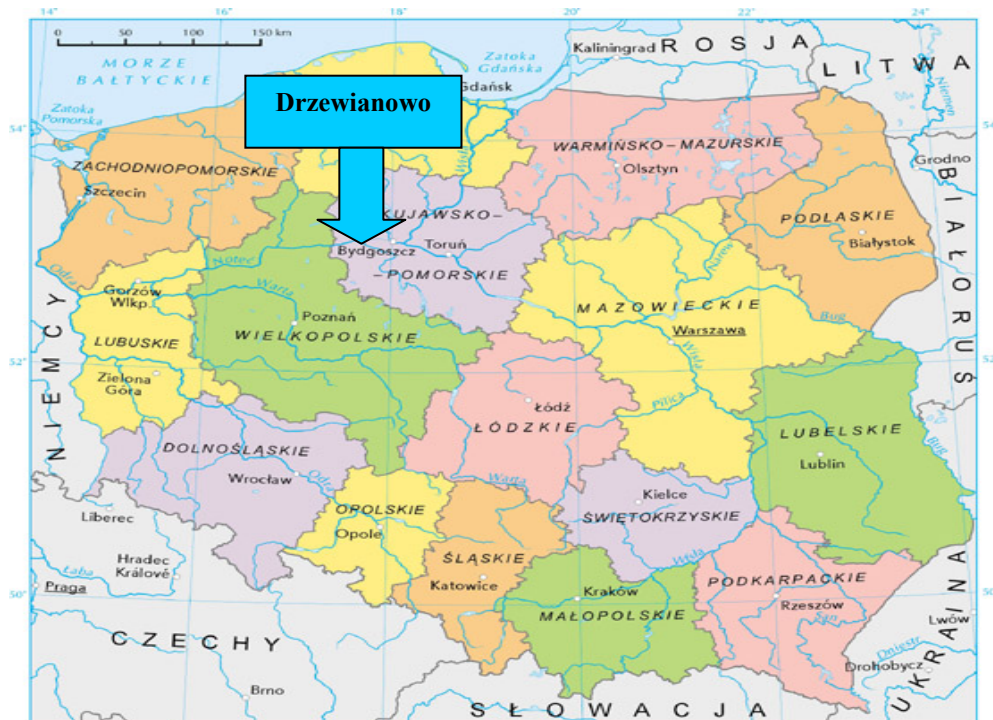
14° 16° 18° 20° 22° 24°

0 50 100 150 km

MORZE BAŁTYCKIE

Zatoka Gdańska

Kaliningrad ROSJA

LITWA

Drzewianowo

Zatoka Pomorska

Gdańsk

54°

WARMIŃSKO–MAZURSKIE

Olsztyn

Grodno

ZACHODNIOPOMORSKIE

Szczecin

KUJAWSKO–

Bydgoszcz Toruń

–POMORSKIE

PODLASKIE

Białystok

BIAŁORUŚ

Odra

Noteć

Narew

Gorzów Wlkp.

Warta

Poznań

MAZOWIECKIE

Warszawa

Bug

NIEMCY

LUBUSKIE

WIELKOPOLSKIE

Wisła

52°

Zielona Góra

Łódź

ŁÓDZKIE

Pilica

LUBELSKIE

Lublin

DOLNOŚLĄSKIE

Wrocław

Odra

Warta

Kielce

OPOLSKIE

Opole

ŚWIĘTOKRZYSKIE

Liberec

ŚLĄSKIE

Katowice

Wisła

Hradec Králové

Łaba

Praga

50°

Kraków

MAŁOPOLSKIE

PODKARPACKIE

Rzeszów

San

UKRAINA

Lwów

Dniestr

CZECHY

Drohobycz

Brno

SŁOWACJA